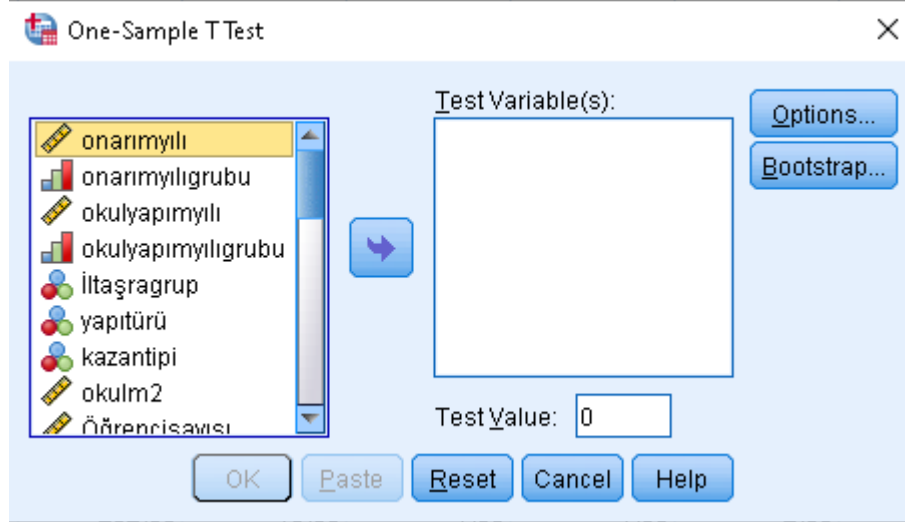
One-Sample T Test

onarımyılı
onarımyılıgrubu
okulyapımyılı
okulyapımyılıgrubu
İltaşragrup
yapıtürü
kazantipi
okulm2
Öğrencisayısı

Test Variable(s):

Options...
Bootstrap...

Test Value: 0

OK Paste Reset Cancel Help